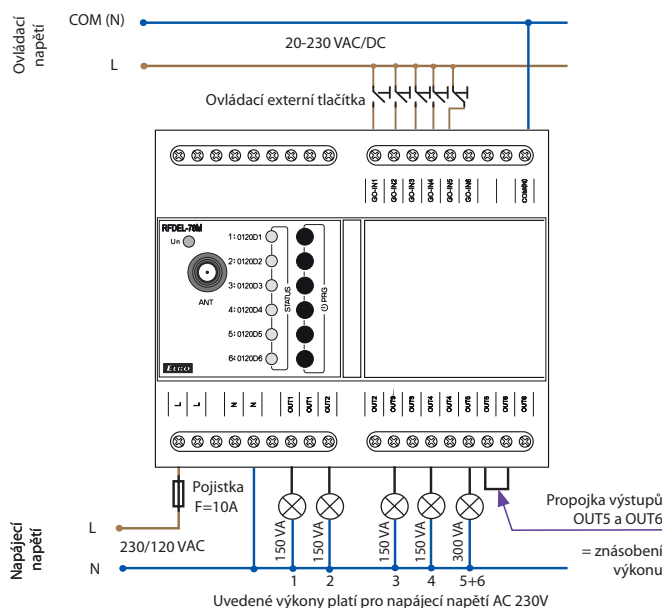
Ovládací napětí

COM (N)

20-230 VAC/DC

L

Ovládací externí tlačítka

GO-IN1 GO-IN2 GO-IN3 GO-IN4 GO-IN5 GO-IN6 COM(N)

RFDEL-76M

Un

1: 0120D1
2: 0120D2
3: 0120D3
4: 0120D4
5: 0120D5
6: 0120D6

STATUS

PRG

ANT

L L N N OUT1 OUT1 OUT2 OUT2 OUT3 OUT3 OUT4 OUT4 OUT5 OUT5 OUT6 OUT6

Pojistka F=10A

Napájecí napětí

L

230/120 VAC

N

150 VA 150 VA 150 VA 150 VA 300 VA

1 2 3 4 5+6

Propojka výstupů OUT5 a OUT6

= znásobení výkonu

Uvedené výkony platí pro napájecí napětí AC 230V